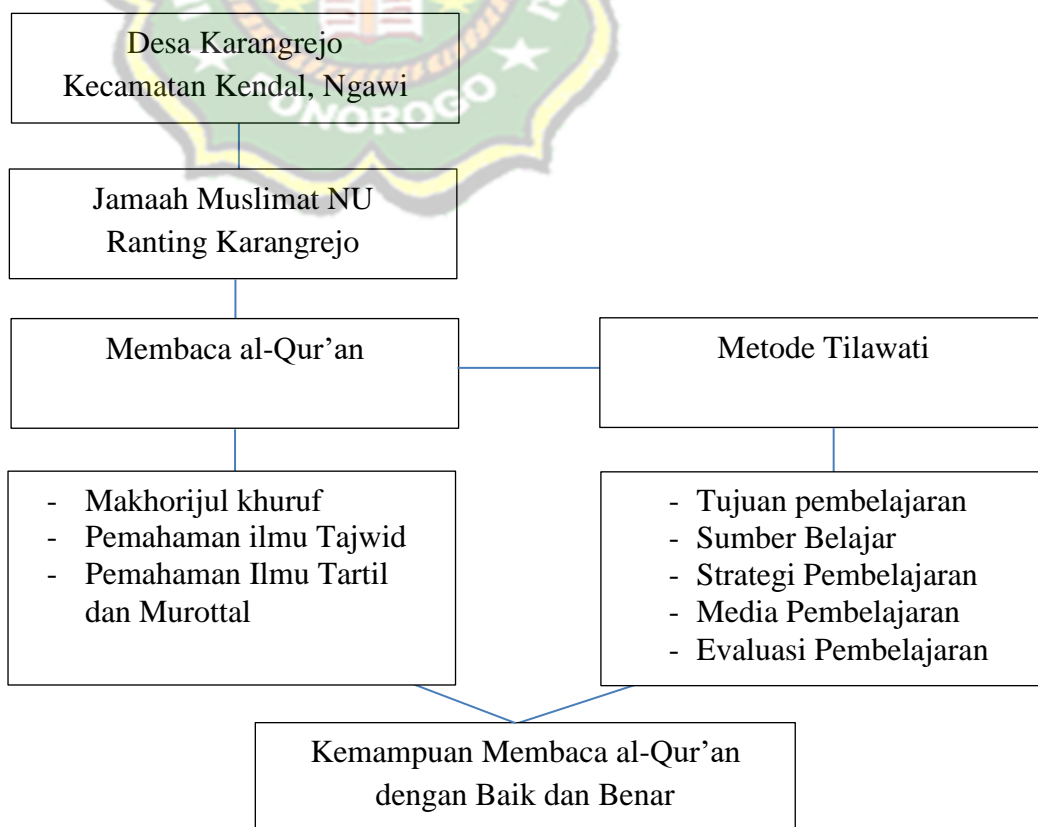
Desa Karangrejo
Kecamatan Kendal, Ngawi

Jamaah Muslimat NU
Ranting Karangrejo

Membaca al-Qur'an

Metode Tilawati

- Makhorijul khuruf
- Pemahaman ilmu Tajwid
- Pemahaman Ilmu Tartil dan Murottal

- Tujuan pembelajaran
- Sumber Belajar
- Strategi Pembelajaran
- Media Pembelajaran
- Evaluasi Pembelajaran

Kemampuan Membaca al-Qur'an
dengan Baik dan Benar